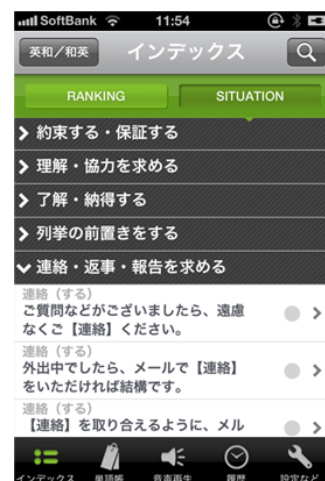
SoftBank 11:54

英和/和英 インデックス

RANKING SITUATION

約束する・保証する

理解・協力を求める

了解・納得する

列挙の前置きをする

連絡・返事・報告を求める

連絡（する）
ご質問などがございましたら、遠慮なくご【連絡】ください。

連絡（する）
外出中でしたら、メールで【連絡】をいただければ結構です。

連絡（する）
【連絡】を取り合えるように、メル

インデックス 単語帳 音声再生 履歴 設定など